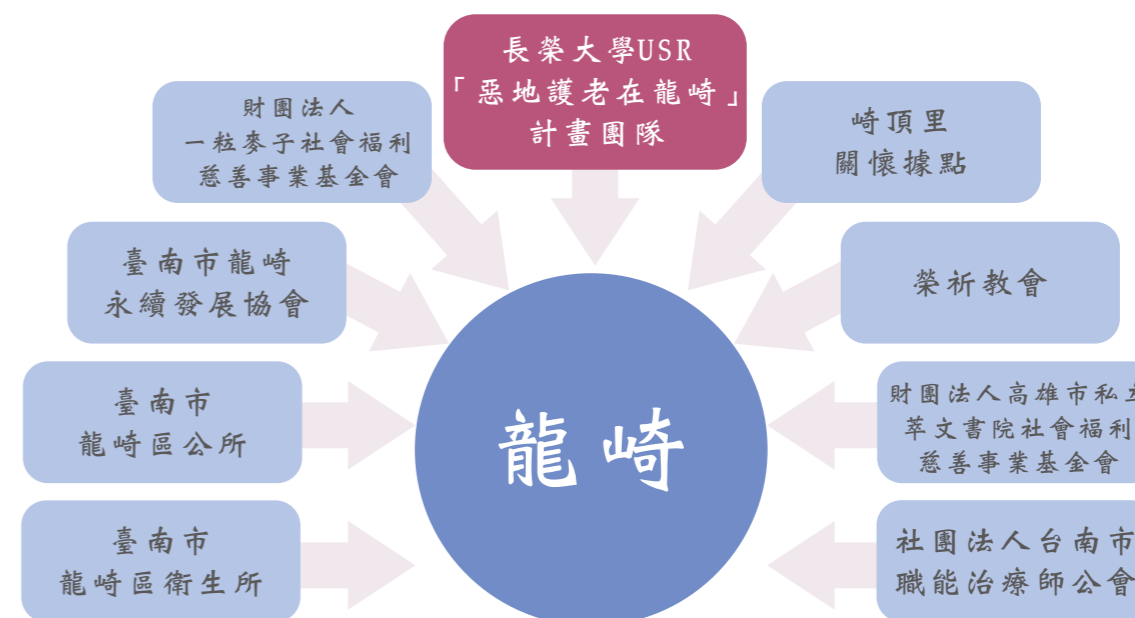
長榮大學USR
「惡地護老在龍崎」
計畫團隊

財團法人
一粒麥子社會福利
慈善事業基金會

崎頂里
關懷據點

臺南市龍崎
永續發展協會

榮祈教會

臺南市
龍崎區公所

龍崎

財團法人高雄市私立
萃文書院社會福利
慈善事業基金會

臺南市
龍崎區衛生所

社團法人台南市
職能治療師公會